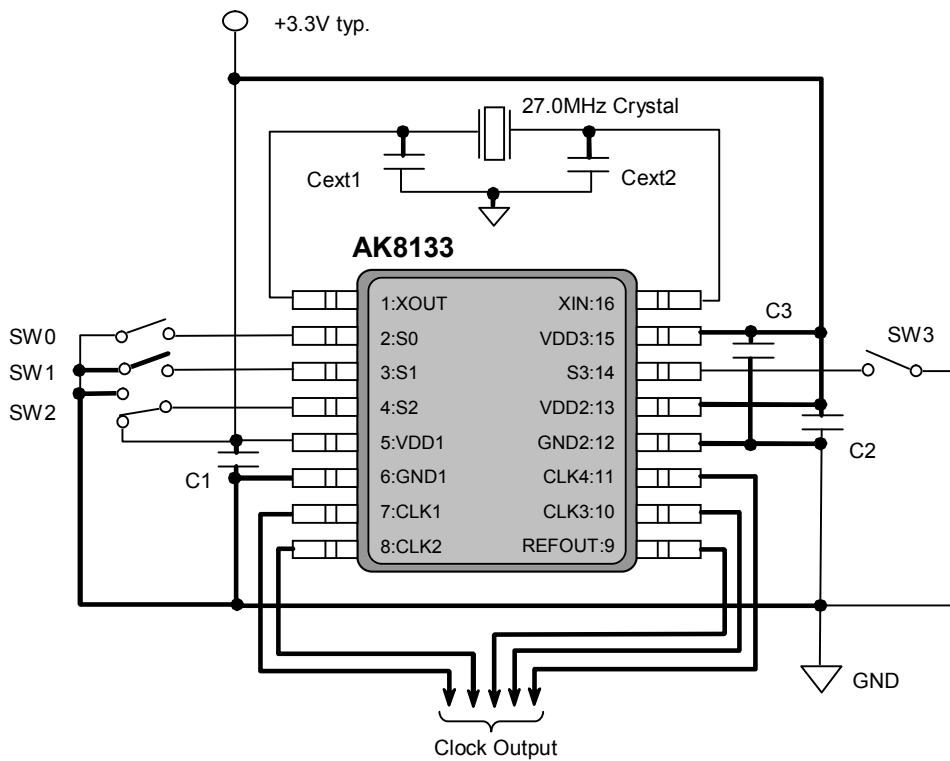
+3.3V typ.

27.0MHz Crystal

Cext1

Cext2

AK8133

1:XOUT
2:S0
3:S1
4:S2
5:VDD1
6:GND1
7:CLK1
8:CLK2

XIN:16
VDD3:15
S3:14
VDD2:13
GND2:12
CLK4:11
CLK3:10
REFOUT:9

SW0
SW1
SW2

C1

C3

SW3

C2

GND

Clock Output